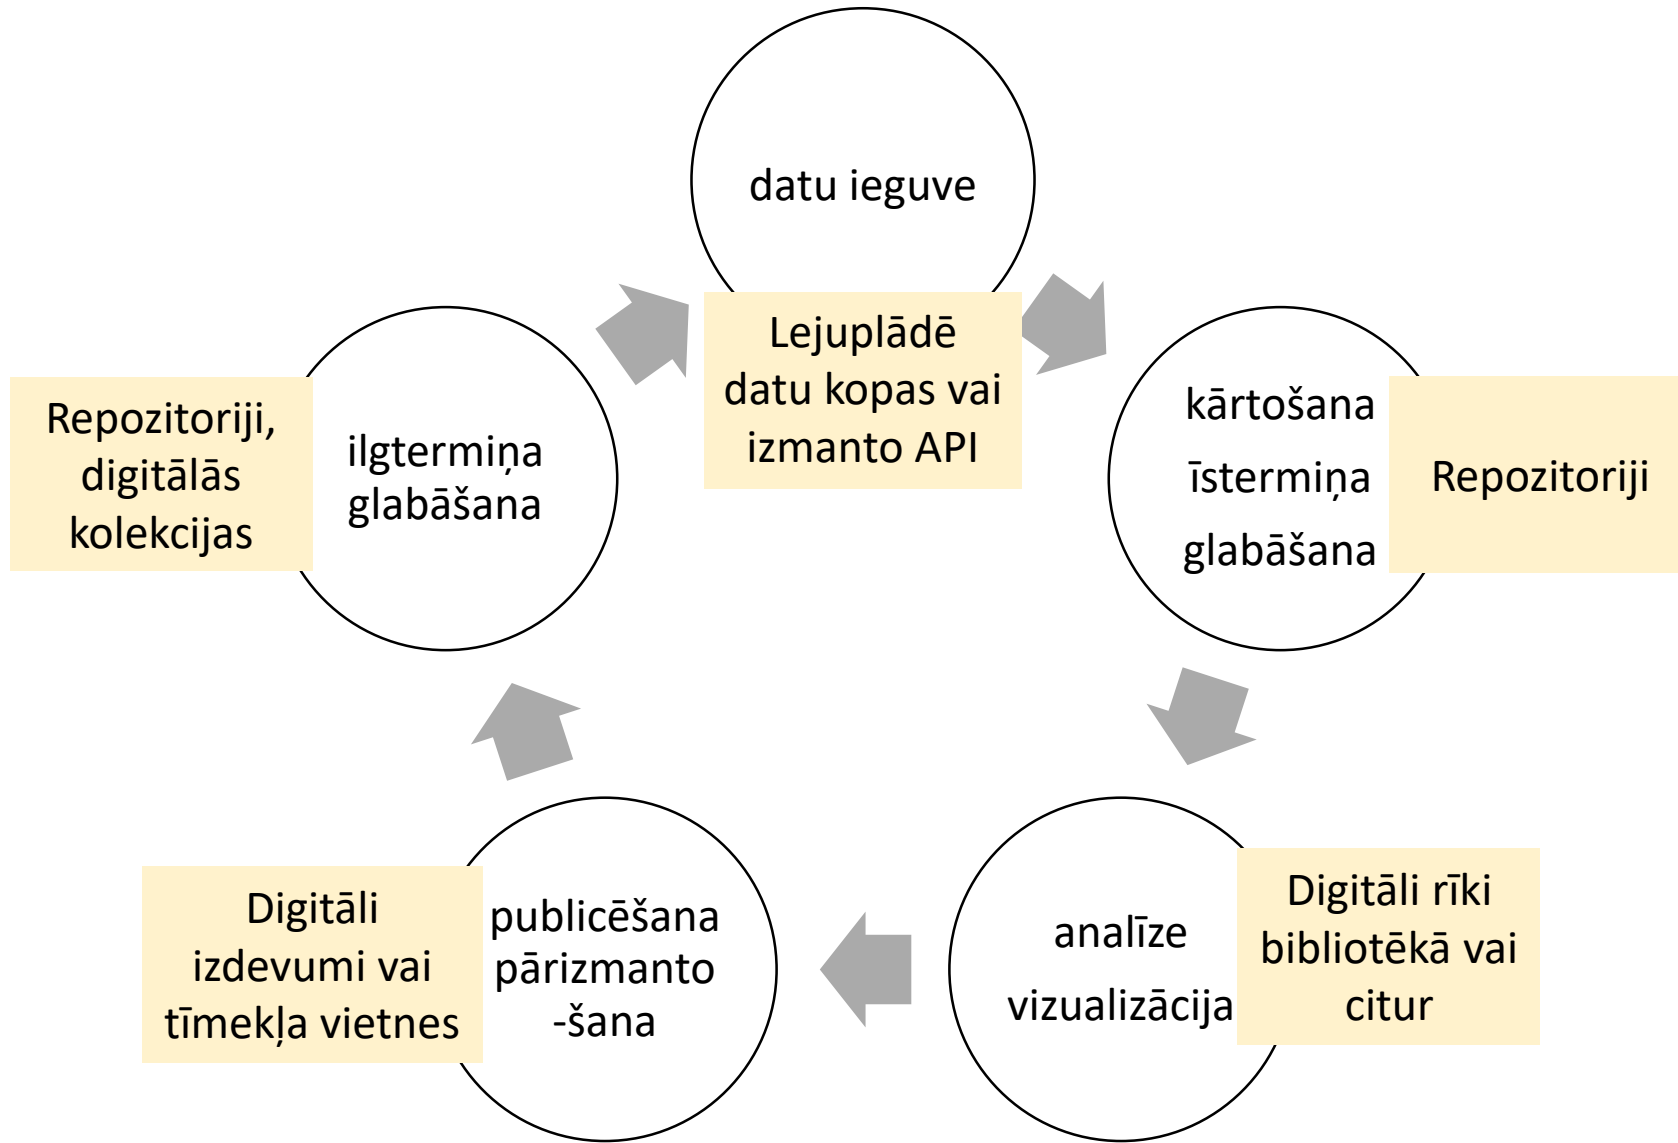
datu ieguve

Lejupládē datu kopas vai izmanto API

kārtošana īstermiņa glabāšana

Repozitoriji

analīze vizualizācija

Digitāli rīki bibliotēkā vai citur

publicēšana pārizmanto -šana

Digitāli izdevumi vai tīmekļa vietnes

ilgtermiņa glabāšana

Repozitoriji, digitālās kolekcijas